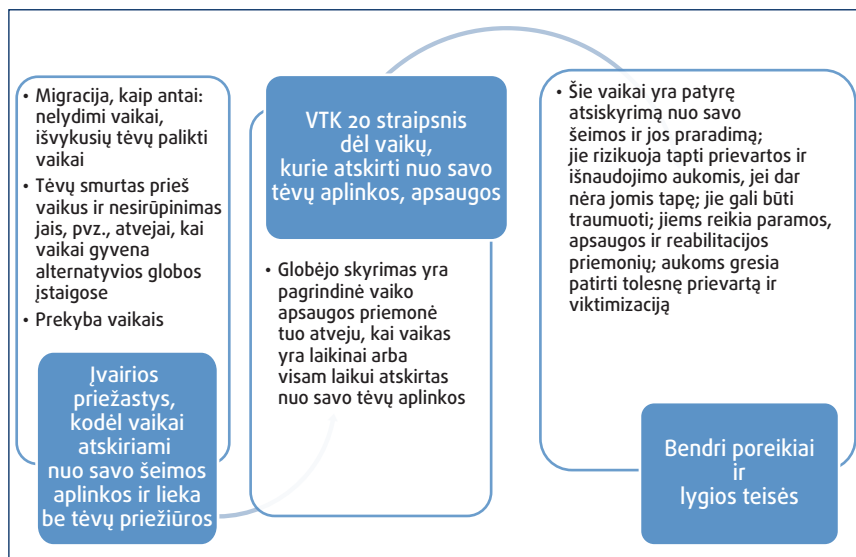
• Migracija, kaip antai: nelydimi vaikai, išvykusių tėvų palikti vaikai
• Tėvų smurtas prieš vaikus ir nesirūpinimas jais, pvz., atvejai, kai vaikai gyvena alternatyvios globos įstaigose
• Prekyba vaikais

Įvairios priežastys, kodėl vaikai atskiriami nuo savo šeimos aplinkos ir lieka be tėvų priežiūros

VTK 20 straipsnis dėl vaikų, kurie atskirti nuo savo tėvų aplinkos, apsaugos

• Globėjo skyrimas yra pagrindinė vaiko apsaugos priemonė tuo atveju, kai vaikas yra laikinai arba visam laikui atskirtas nuo savo tėvų aplinkos

• Šie vaikai yra patyrę atsiskyrimą nuo savo šeimos ir jos praradimą; jie rizikuoja tapti prievartos ir išnaudojimo aukomis, jei dar nėra jomis tapę; jie gali būti traumuoti; jiems reikia paramos, apsaugos ir reabilitacijos priemonių; aukoms gresia patirti tolesnę prievartą ir viktimizaciją

Bendri poreikiai ir lygios teisės